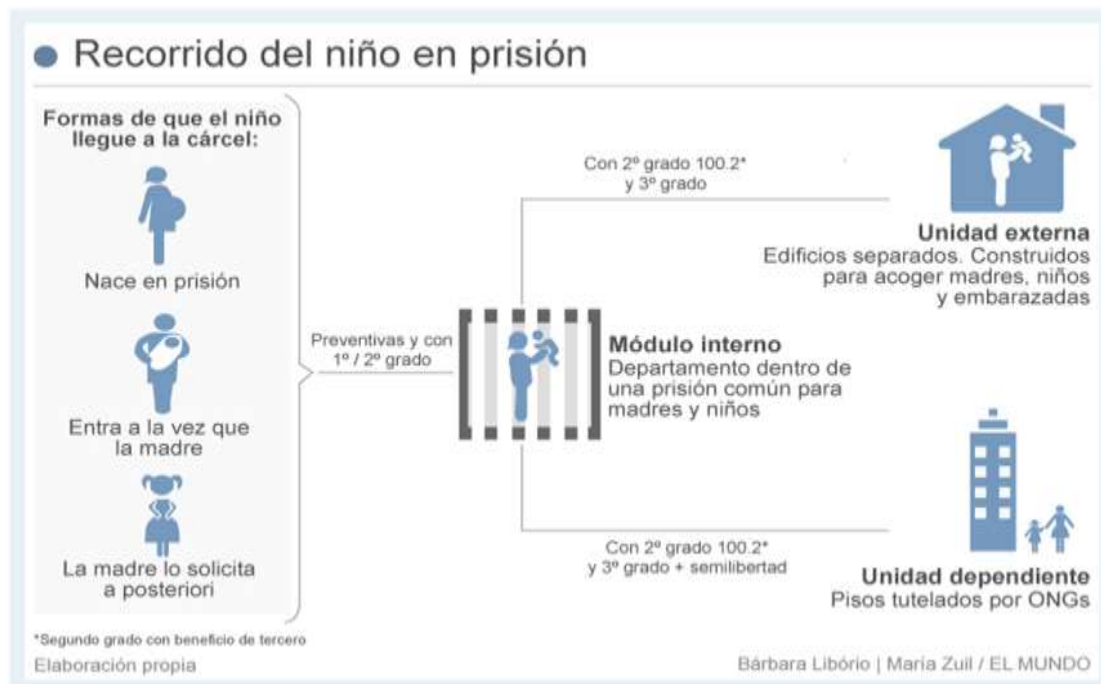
Recorrido del niño en prisión

Formas de que el niño llegue a la cárcel:

Nace en prisión

Entra a la vez que la madre

La madre lo solicita a posteriori

Preventivas y con 1º / 2º grado

Con 2º grado 100.2* y 3º grado

Módulo interno
Departamento dentro de una prisión común para madres y niños

Unidad externa
Edificios separados. Construidos para acoger madres, niños y embarazadas

Con 2º grado 100.2* y 3º grado + semilibertad

Unidad dependiente
Pisos tutelados por ONGs

*Segundo grado con beneficio de tercero

Elaboración propia

Bárbara Libório | María Zuil / EL MUNDO